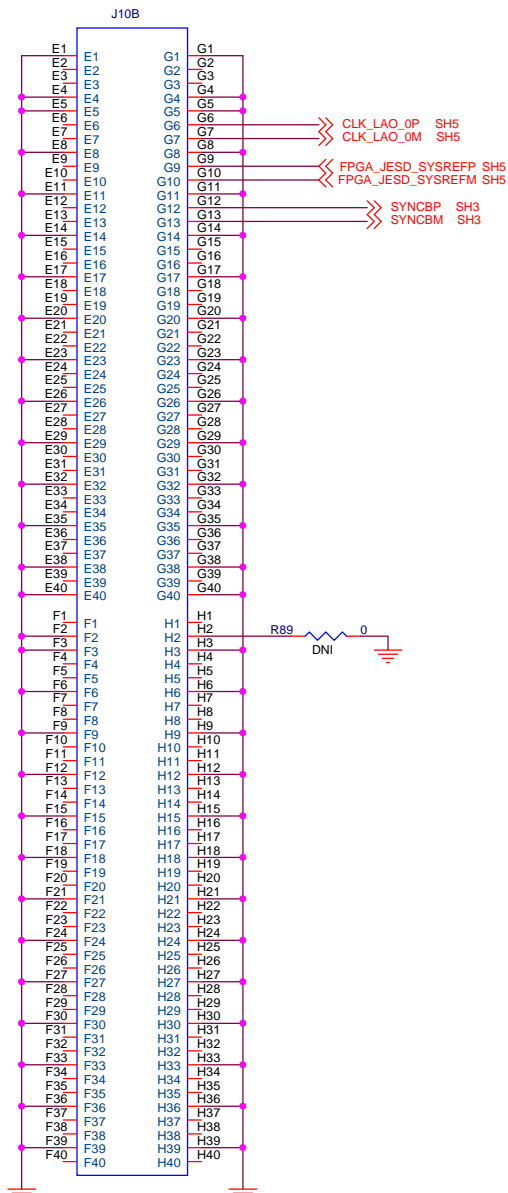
J10B

E1 E1 G1 G1
E2 E2 G2 G2
E3 E3 G3 G3
E4 E4 G4 G4
E5 E5 G5 G5
E6 E6 G6 G6 CLK_LAO_0P SH5
E7 E7 G7 G7 CLK_LAO_0M SH5
E8 E8 G8 G8
E9 E9 G9 G9 FPGA_JESD_SYSREFP SH5
E10 E10 G10 G10 FPGA_JESD_SYSREFM SH5
E11 E11 G11 G11
E12 E12 G12 G12 SYNCBP SH3
E13 E13 G13 G13 SYNCBM SH3
E14 E14 G14 G14
E15 E15 G15 G15
E16 E16 G16 G16
E17 E17 G17 G17
E18 E18 G18 G18
E19 E19 G19 G19
E20 E20 G20 G20
E21 E21 G21 G21
E22 E22 G22 G22
E23 E23 G23 G23
E24 E24 G24 G24
E25 E25 G25 G25
E26 E26 G26 G26
E27 E27 G27 G27
E28 E28 G28 G28
E29 E29 G29 G29
E30 E30 G30 G30
E31 E31 G31 G31
E32 E32 G32 G32
E33 E33 G33 G33
E34 E34 G34 G34
E35 E35 G35 G35
E36 E36 G36 G36
E37 E37 G37 G37
E38 E38 G38 G38
E39 E39 G39 G39
E40 E40 G40 G40

F1 F1 H1 H1
F2 F2 H2 H2 R89 0
DNI
F3 F3 H3 H3
F4 F4 H4 H4
F5 F5 H5 H5
F6 F6 H6 H6
F7 F7 H7 H7
F8 F8 H8 H8
F9 F9 H9 H9
F10 F10 H10 H10
F11 F11 H11 H11
F12 F12 H12 H12
F13 F13 H13 H13
F14 F14 H14 H14
F15 F15 H15 H15
F16 F16 H16 H16
F17 F17 H17 H17
F18 F18 H18 H18
F19 F19 H19 H19
F20 F20 H20 H20
F21 F21 H21 H21
F22 F22 H22 H22
F23 F23 H23 H23
F24 F24 H24 H24
F25 F25 H25 H25
F26 F26 H26 H26
F27 F27 H27 H27
F28 F28 H28 H28
F29 F29 H29 H29
F30 F30 H30 H30
F31 F31 H31 H31
F32 F32 H32 H32
F33 F33 H33 H33
F34 F34 H34 H34
F35 F35 H35 H35
F36 F36 H36 H36
F37 F37 H37 H37
F38 F38 H38 H38
F39 F39 H39 H39
F40 F40 H40 H40